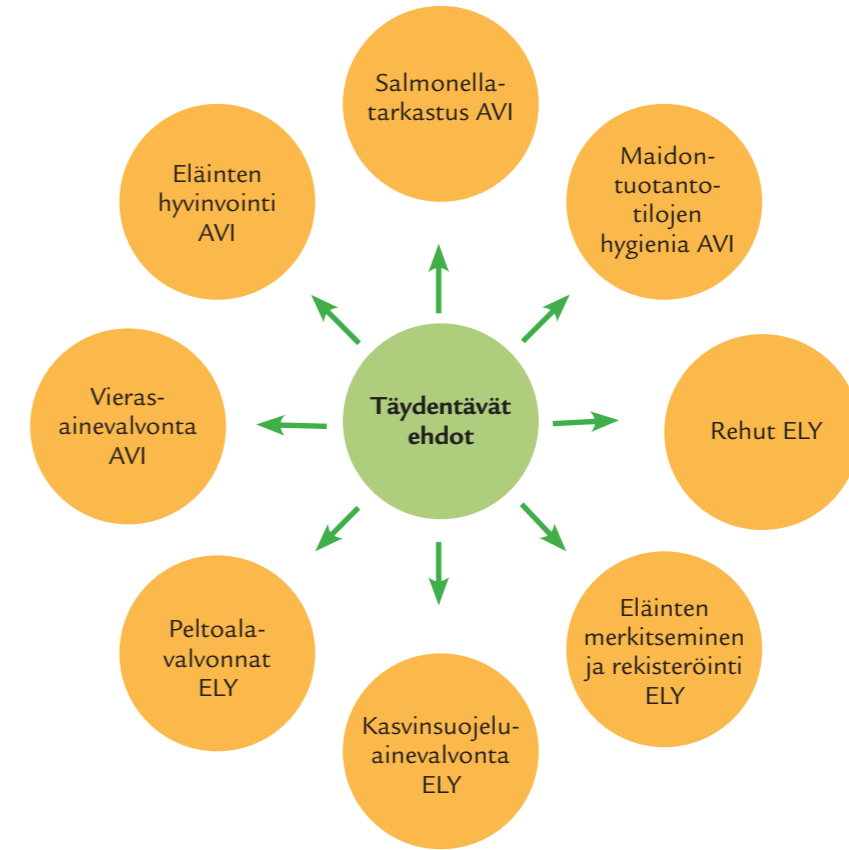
Täydentävät ehdot

Salmonellatarkastus AVI

Maidontuotantotilojen hygienia AVI

Rehut ELY

Eläinten merkitseminen ja rekisteröinti ELY

Kasvinsuojeluainevalvonta ELY

Peltoalavalvonnat ELY

Vierasainevalvonta AVI

Eläinten hyvinvointi AVI